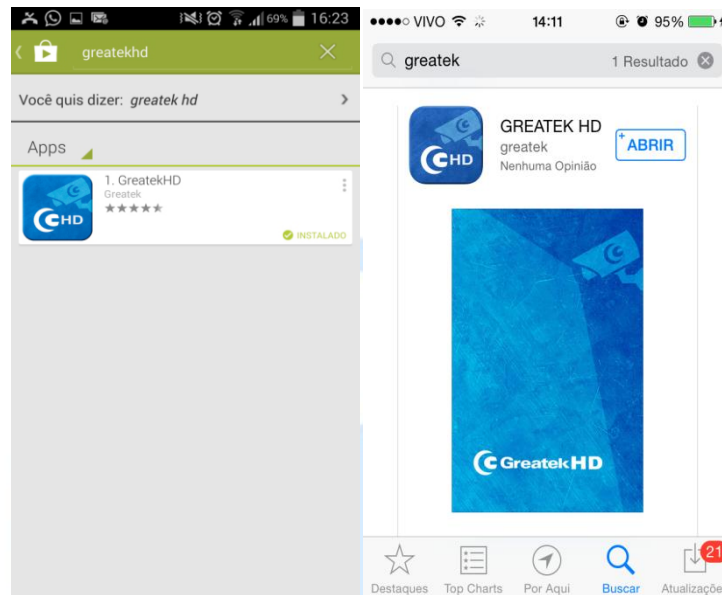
69% 16:23

greatekhd

Você quis dizer: *greatek hd*

Apps

1. GreatekHD
Greatek
★★★★★

INSTALADO

HD

●●●●○ VIVO 14:11 95%

greatek 1 Resultado

HD

GREATEK HD
greatek
Nenhuma Opinião

ABRIR

GreatekHD

Destaques Top Charts Por Aqui Buscar Atualizaçõe

21